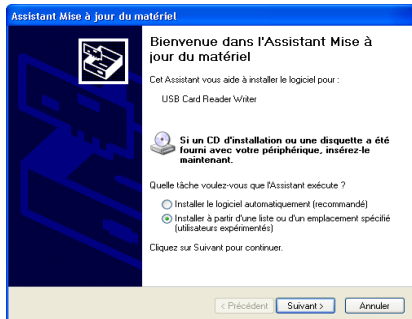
Assistant Mise à jour du matériel

Bienvenue dans l'Assistant Mise à jour du matériel

Cet Assistant vous aide à installer le logiciel pour :

USB Card Reader Writer

Si un CD d'installation ou une disquette a été fourni avec votre périphérique, insérez-le maintenant.

Quelle tâche voulez-vous que l'Assistant exécute ?

Installer le logiciel automatiquement (recommandé)

Installer à partir d'une liste ou d'un emplacement spécifié (utilisateurs expérimentés)

Cliquez sur Suivant pour continuer.

< Précédent | Suivant > | Annuler